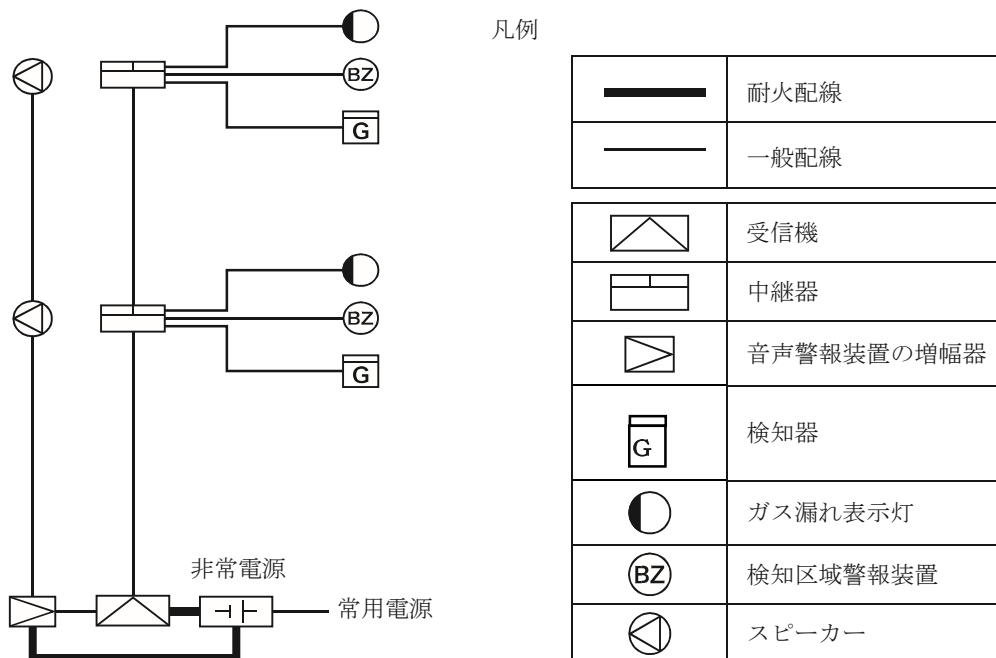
BZ
G
BZ
G
非常電源
常用電源

凡例

|  |  |
|---|---|
|  | 耐火配線 |
|  | 一般配線 |

|  |  |
|---|---|
|  | 受信機 |
|  | 中継器 |
|  | 音声警報装置の増幅器 |
| G | 検知器 |
|  | ガス漏れ表示灯 |
| BZ | 検知区域警報装置 |
|  | スピーカー |